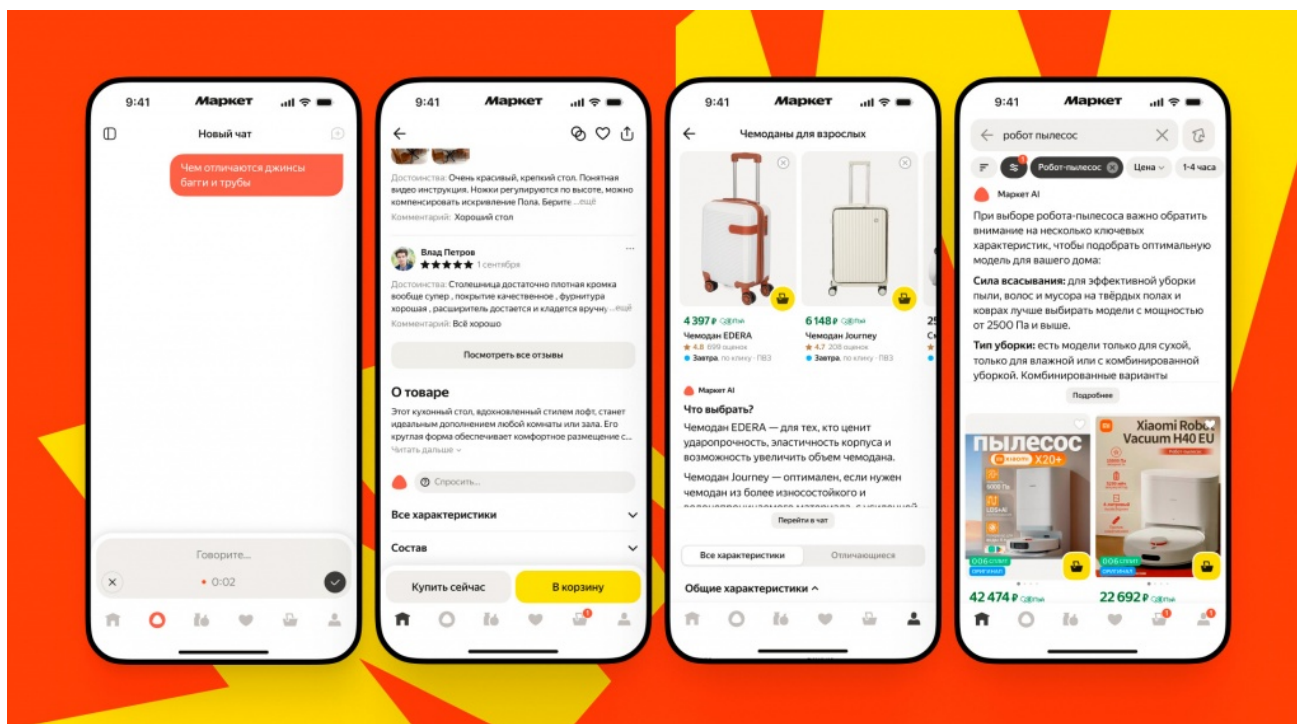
9:41 Маркет

Новый чат

Чем отличаются джинсы багги и трубы

Говорите...

0:02

9:41 Маркет

Достоинства: Очень красивый, крепкий стол. Понятная видео инструкция. Ножки регулируются по высоте, можно компенсировать искривление Пола. Берите ...ещё

Комментарий: Хороший стол

Влад Петров

★★★★★ 1 сентября

Достоинства: Столешница достаточно плотная кромка вообще супер , покрытие качественное , фурнитура хорошая , расширитель достается и кладется вручну ...ещё

Комментарий: Всё хорошо

Посмотреть все отзывы

О товаре

Этот кухонный стол, вдохновленный стилем лофт, станет идеальным дополнением любой комнаты или зала. Его круглая форма обеспечивает комфортное размещение с...

Читать дальше

Спросить...

Все характеристики

Состав

Купить сейчас

В корзину

9:41 Маркет

Чемоданы для взрослых

4 397 ₽ Сплит

Чемодан EDERA

★ 4.8 699 оценок

Завтра, по клику · ПВЗ

6 148 ₽ Сплит

Чемодан Journey

★ 4.7 208 оценок

Завтра, по клику · ПВЗ

Маркет AI

Что выбрать?

Чемодан EDERA — для тех, кто ценит ударопрочность, эластичность корпуса и возможность увеличить объем чемодана.

Чемодан Journey — оптимален, если нужен чемодан из более износостойкого и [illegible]

Перейти в чат

Все характеристики

Отличающиеся

Общие характеристики

9:41 Маркет

робот пылесос

Робот-пылесос

Цена

1-4 часа

Маркет AI

При выборе робота-пылесоса важно обратить внимание на несколько ключевых характеристик, чтобы подобрать оптимальную модель для вашего дома:

Сила всасывания: для эффективной уборки пыли, волос и мусора на твёрдых полах и коврах лучше выбирать модели с мощностью от 2500 Па и выше.

Тип уборки: есть модели только для сухой, только для влажной или с комбинированной уборкой. Комбинированные варианты

Подробнее

пылесос

Xiaomi X20+

Xiaomi Robot Vacuum H40 EU

42 474 ₽ Сплит

22 692 ₽ Сплит